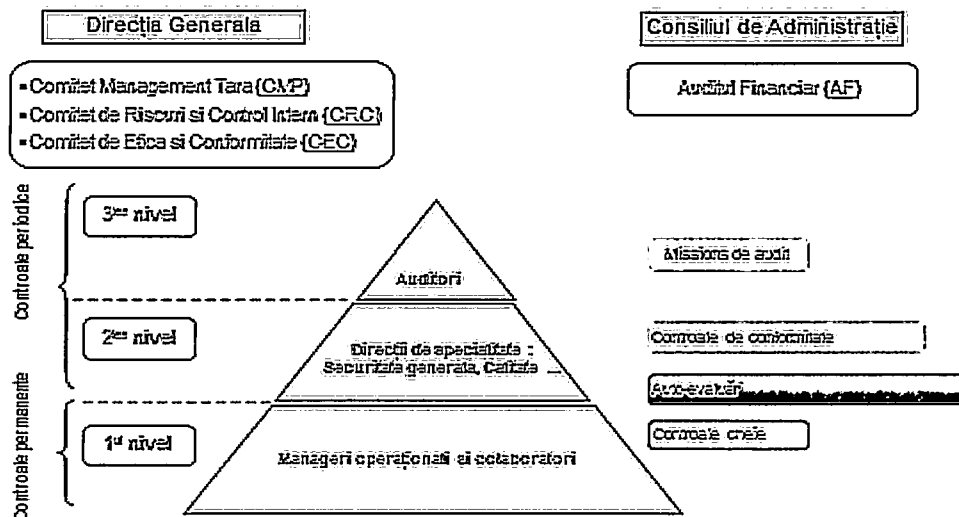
Directia Generala

Consiliul de Administratie

▪Comitet Management Tara (CMP)
▪Comitet de Riscuri si Control Intern (CRC)
▪Comitet de Etica si Conformitate (CEC)

Auditul Financiar (AF)

Controale periodice

Controale permanente

3$^{lea}$ nivel

2$^{lea}$ nivel

1$^{ul}$ nivel

Auditori

Directii de specialitate : Securitate generala, Calitate

Manageri operationali si colaboratori

Misiuni de audit

Controale de conformitate

Auto-evaluari

Controale cheie